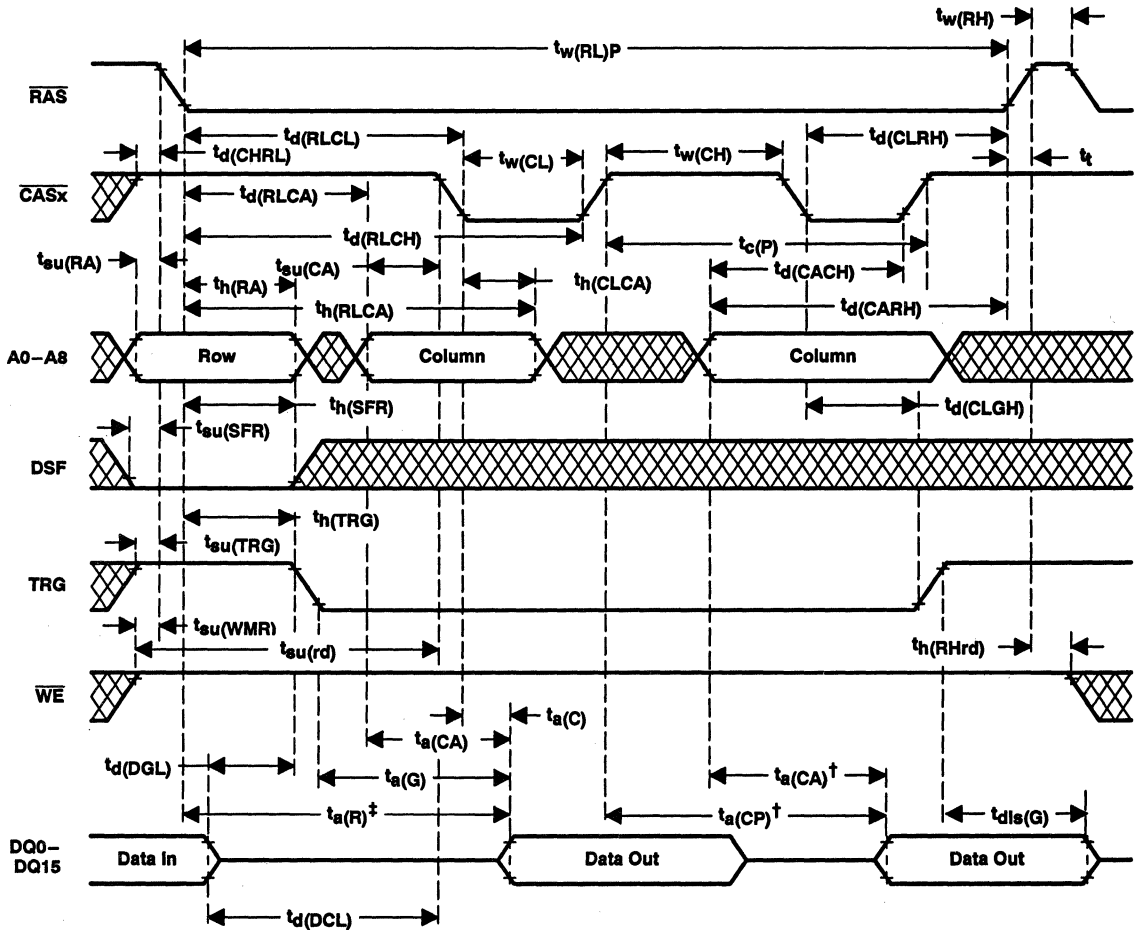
$t_{w(RH)}$

$t_{w(RL)P}$

$\overline{RAS}$

$t_{d(RLCL)}$

$t_{d(CLRH)}$

$t_{d(CHRL)}$

$t_{w(CL)}$

$t_{w(CH)}$

$t_t$

$\overline{CASx}$

$t_{d(RLCA)}$

$t_{d(RLCH)}$

$t_{c(P)}$

$t_{su(RA)}$

$t_{su(CA)}$

$t_{d(CACH)}$

$t_{h(RA)}$

$t_{h(CLCA)}$

$t_{h(RLCA)}$

$t_{d(CARH)}$

A0–A8

Row

Column

Column

$t_{h(SFR)}$

$t_{d(CLGH)}$

$t_{su(SFR)}$

DSF

$t_{h(TRG)}$

$t_{su(TRG)}$

TRG

$t_{su(WMR)}$

$t_{su(rd)}$

$t_{h(RHrd)}$

$\overline{WE}$

$t_{a(C)}$

$t_{a(CA)}$

$t_{d(DGL)}$

$t_{a(G)}$

$t_{a(CA)}^{\dagger}$

$t_{a(R)}^{\ddagger}$

$t_{a(CP)}^{\dagger}$

$t_{dis(G)}$

DQ0–DQ15

Data In

Data Out

Data Out

$t_{d(DCL)}$